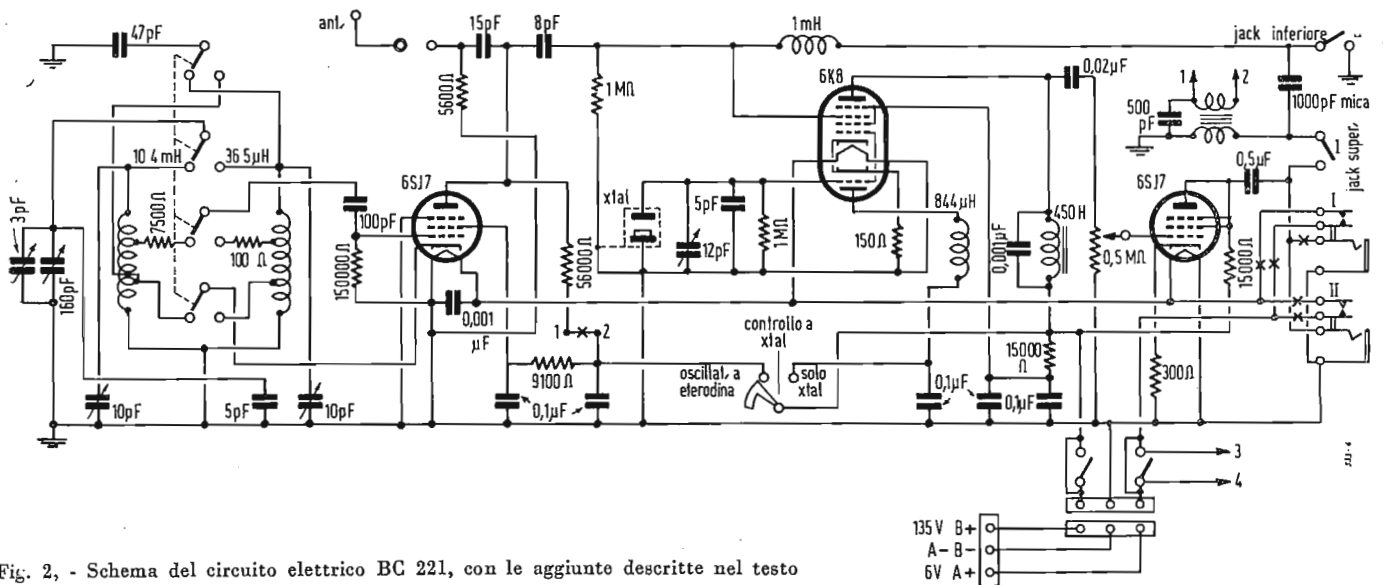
47pF
ant.
15pF
8pF
1mH
jack inferiore
1MΩ
5600Ω
6K8
0,02μF
1
2
500 pF
1000pF mica
10 4mH
36 5μH
jack super.
3pF
160pF
7500Ω
100 Ω
100pF
6SJ7
xtal
5pF
12pF
1MΩ
150Ω
844μH
450 H
0,001μF
0,5 MΩ
0,5μF
6SJ7
15000Ω
I
II
150000Ω
56000Ω
0,001 μF
1
2
controllo a xtal
oscillat. a eterodina
solo xtal
9100Ω
0,1μF
0,1μF
0,1μF
15000 Ω
300Ω
10pF
5pF
10pF
3
4
135 V B+
A− B−
6V A+
Fig. 2, - Schema del circuito elettrico BC 221, con le aggiunte descritte nel testo